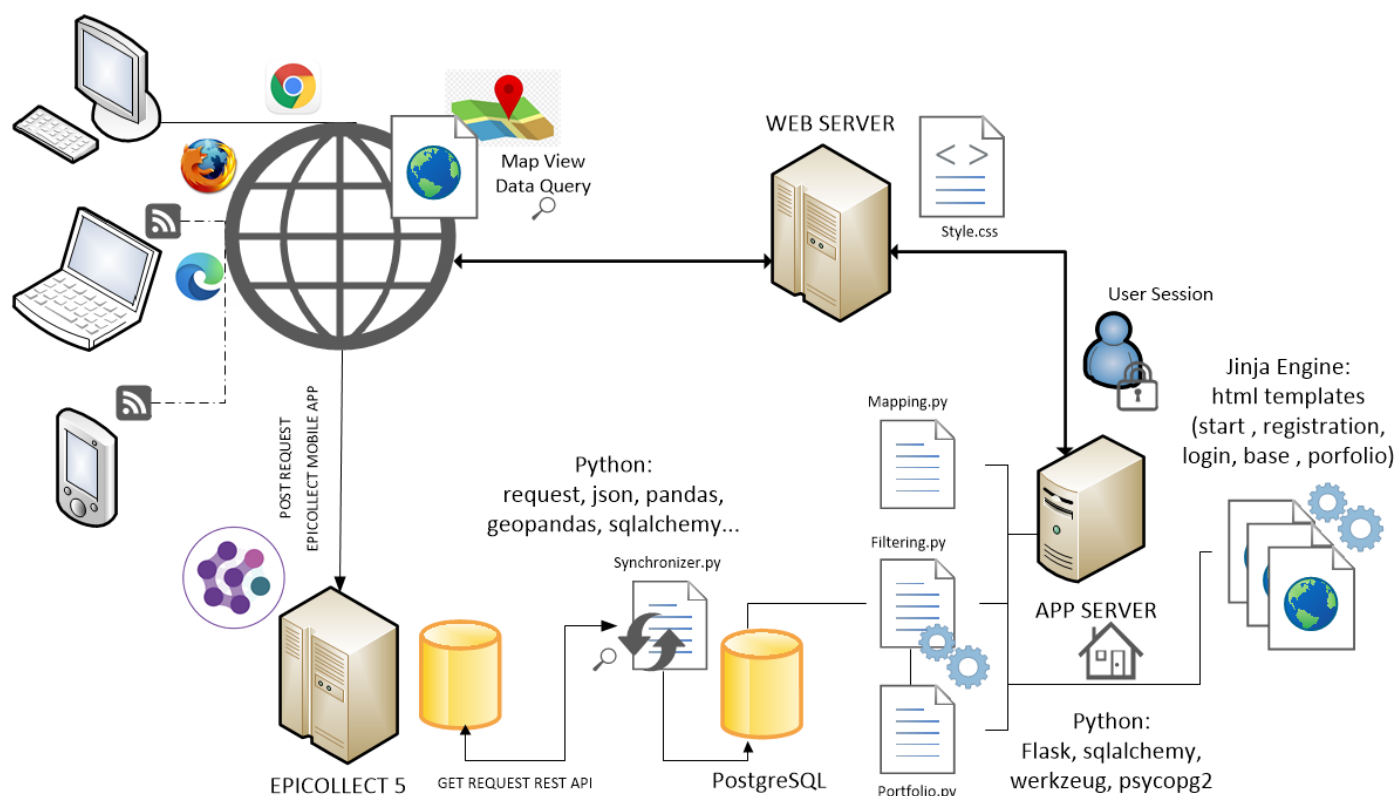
Map View
Data Query

WEB SERVER

Style.css

User Session

Jinja Engine:
html templates
(start , registration,
login, base , porfolio)

POST REQUEST
EPICOLLECT MOBILE APP

Python:
request, json, pandas,
geopandas, sqlalchemy...

Mapping.py

Filtering.py

Synchronizer.py

APP SERVER

EPICOLLECT 5

GET REQUEST REST API

PostgreSQL

Portfolio.py

Python:
Flask, sqlalchemy,
werkzeug, psycopg2